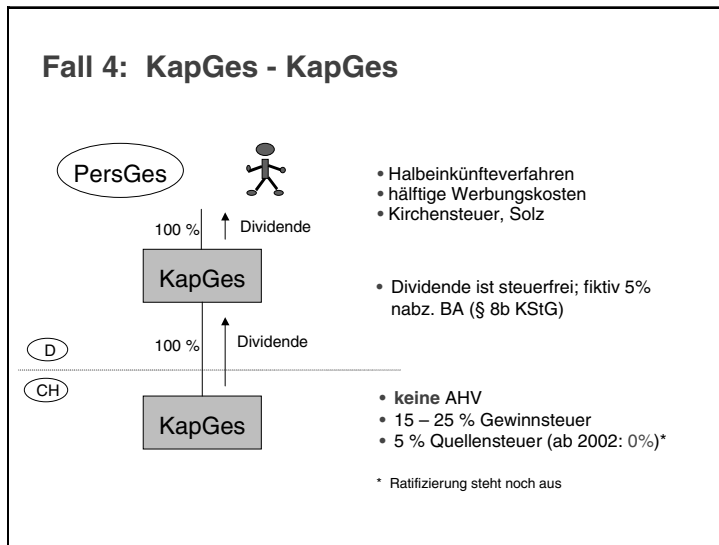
Fall 4: KapGes - KapGes

PersGes

100 %

Dividende

KapGes

100 %

Dividende

D

CH

KapGes

• Halbeinkünfteverfahren
• hälftige Werbungskosten
• Kirchensteuer, Solz

• Dividende ist steuerfrei; fiktiv 5% nabz. BA (§ 8b KStG)

• keine AHV
• 15 – 25 % Gewinnsteuer
• 5 % Quellensteuer (ab 2002: 0%)*

* Ratifizierung steht noch aus